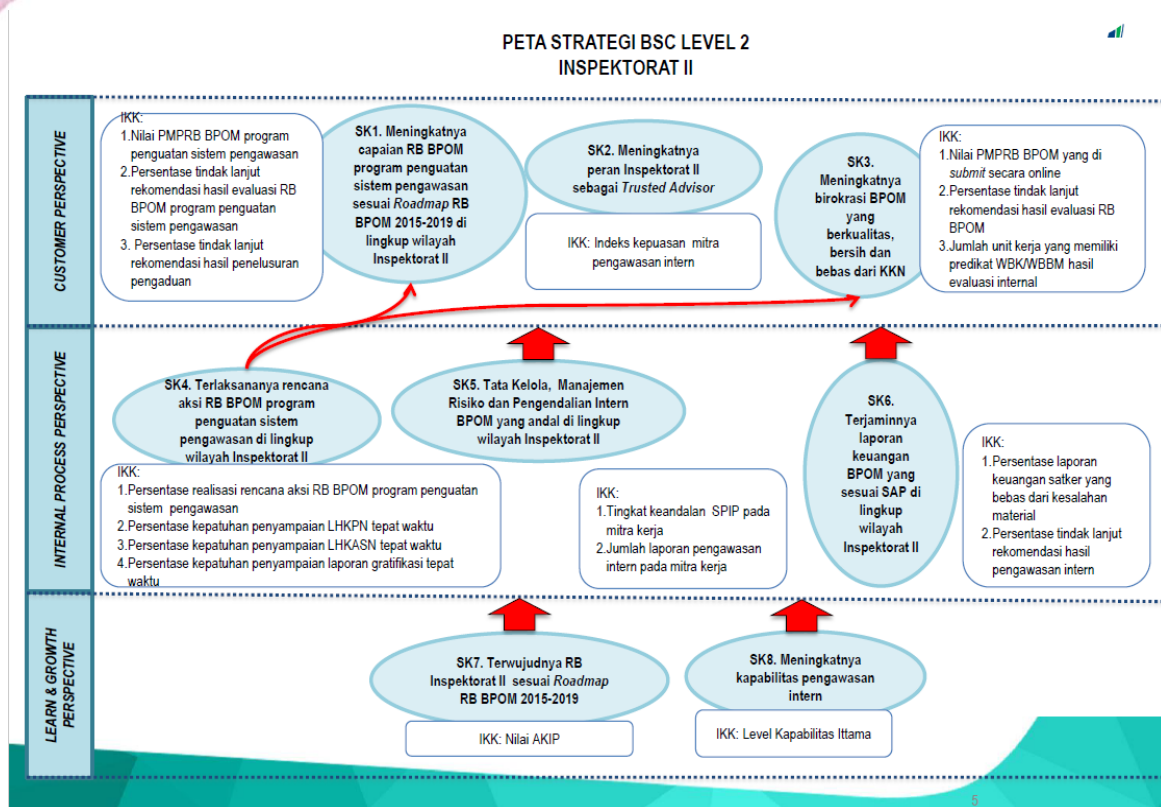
PETA STRATEGI BSC LEVEL 2
INSPEKTORAT II

CUSTOMER PERSPECTIVE

IKK:
1. Nilai PMPRB BPOM program penguatan sistem pengawasan
2. Persentase tindak lanjut rekomendasi hasil evaluasi RB BPOM program penguatan sistem pengawasan
3. Persentase tindak lanjut rekomendasi hasil penelusuran pengaduan

SK1. Meningkatnya capaian RB BPOM program penguatan sistem pengawasan sesuai *Roadmap* RB BPOM 2015-2019 di lingkup wilayah Inspektorat II

SK2. Meningkatnya peran Inspektorat II sebagai *Trusted Advisor*

IKK: Indeks kepuasan mitra pengawasan intern

SK3. Meningkatnya birokrasi BPOM yang berkualitas, bersih dan bebas dari KKN

IKK:
1. Nilai PMPRB BPOM yang di *submit* secara online
2. Persentase tindak lanjut rekomendasi hasil evaluasi RB BPOM
3. Jumlah unit kerja yang memiliki predikat WBK/WBBM hasil evaluasi internal

INTERNAL PROCESS PERSPECTIVE

SK4. Terlaksananya rencana aksi RB BPOM program penguatan sistem pengawasan di lingkup wilayah Inspektorat II

SK5. Tata Kelola, Manajemen Risiko dan Pengendalian Intern BPOM yang andal di lingkup wilayah Inspektorat II

SK6. Terjaminnya laporan keuangan BPOM yang sesuai SAP di lingkup wilayah Inspektorat II

IKK:
1. Persentase realisasi rencana aksi RB BPOM program penguatan sistem pengawasan
2. Persentase kepatuhan penyampaian LHKPN tepat waktu
3. Persentase kepatuhan penyampaian LHKASN tepat waktu
4. Persentase kepatuhan penyampaian laporan gratifikasi tepat waktu

IKK:
1. Tingkat keandalan SPIP pada mitra kerja
2. Jumlah laporan pengawasan intern pada mitra kerja

IKK:
1. Persentase laporan keuangan satker yang bebas dari kesalahan material
2. Persentase tindak lanjut rekomendasi hasil pengawasan intern

LEARN & GROWTH PERSPECTIVE

SK7. Terwujudnya RB Inspektorat II sesuai *Roadmap* RB BPOM 2015-2019

IKK: Nilai AKIP

SK8. Meningkatnya kapabilitas pengawasan intern

IKK: Level Kapabilitas Ittama

5